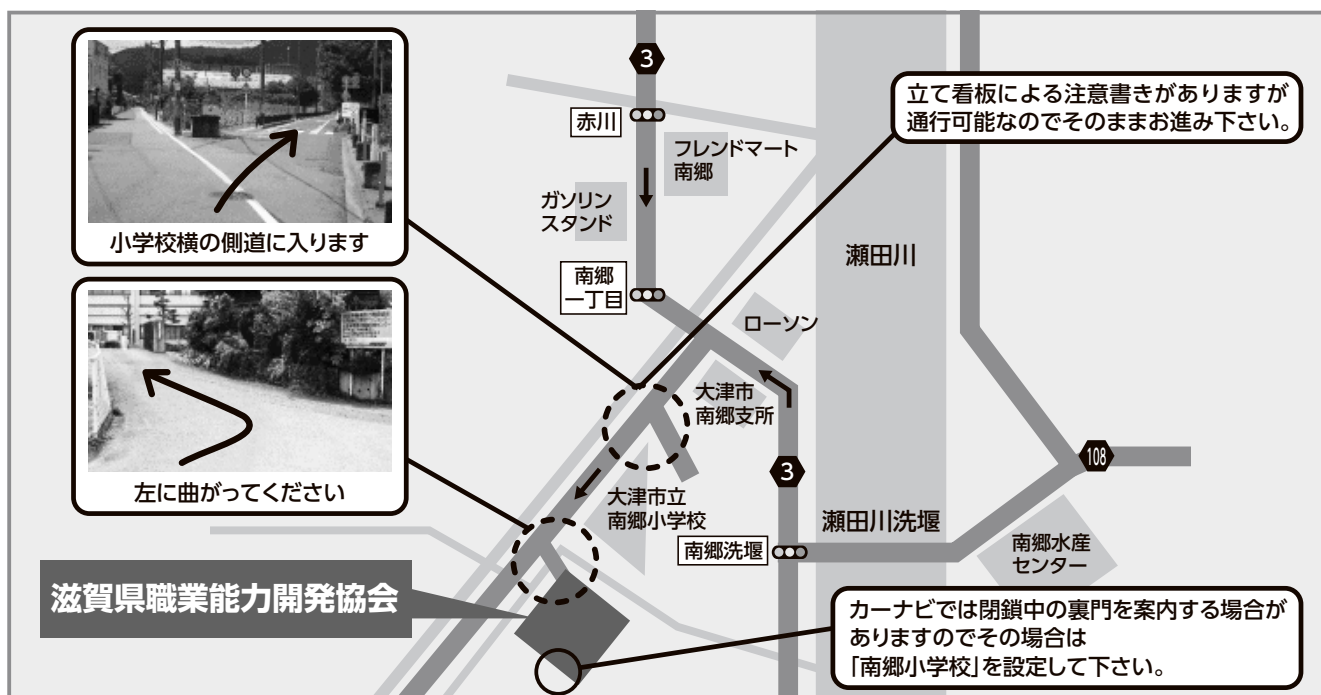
小学校横の側道に入ります

左に曲がってください

滋賀県職業能力開発協会

3

赤川

フレンドマート
南郷

ガソリン
スタンド

南郷
一丁目

立て看板による注意書きがありますが
通行可能なのでそのままお進み下さい。

瀬田川

ローソン

大津市
南郷支所

3

108

大津市立
南郷小学校

瀬田川洗堰

南郷洗堰

南郷水産
センター

カーナビでは閉鎖中の裏門を案内する場合が
ありますのでその場合は
「南郷小学校」を設定して下さい。